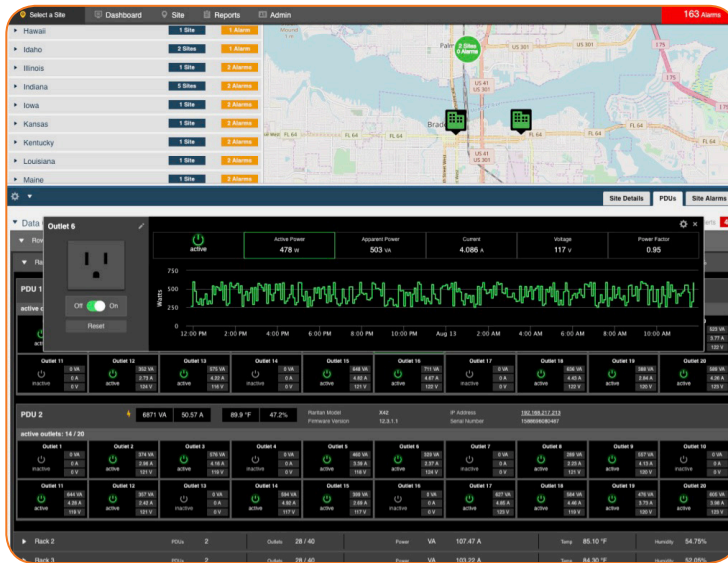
Select a Site | Dashboard | Site | Reports | Admin | 163 Alarms

Hawaii 1 Site 1 Alarm
Idaho 2 Sites 1 Alarm
Illinois 1 Site 3 Alarms
Indiana 5 Sites 3 Alarms
Iowa 1 Site 3 Alarms
Kansas 1 Site 2 Alarms
Kentucky 1 Site 3 Alarms
Louisiana 1 Site 3 Alarms
Maine 1 Site 2 Alarms

2 Sites 0 Alarms

Site Details | PDUs | Site Alarms

Outlet 6

Off On

Reset

active

| Active Power | Apparent Power | Current | Voltage | Power Factor |
|---|---|---|---|---|
| 478 W | 503 VA | 4.086 A | 117 V | 0.95 |

Watts 750 500 250 0

12:00 PM 2:00 PM 4:00 PM 6:00 PM 8:00 PM 10:00 PM Aug 13 2:00 AM 4:00 AM 6:00 AM 8:00 AM 10:00 AM

| Outlet 11 | Outlet 12 | Outlet 13 | Outlet 14 | Outlet 15 | Outlet 16 | Outlet 17 | Outlet 18 | Outlet 19 | Outlet 20 |
|---|---|---|---|---|---|---|---|---|---|
| inactive 0 VA 0 A 0 V | active 352 VA 2.73 A 124 V | active 575 VA 4.22 A 119 V | inactive 0 VA 0 A 0 V | active 448 VA 4.92 A 121 V | active 711 VA 4.87 A 120 V | inactive 0 VA 0 A 0 V | active 636 VA 4.45 A 122 V | active 368 VA 2.84 A 120 V | active 566 VA 4.26 A 125 V |

PDU 2 6871 VA 50.57 A 89.9 °F 47.2%
Raritan Model PX2 Firmware Version 12.3.1.1 IP Address 192.168.217.213 Serial Number 1598698080487

active outlets: 14 / 20

| Outlet 1 | Outlet 2 | Outlet 3 | Outlet 4 | Outlet 5 | Outlet 6 | Outlet 7 | Outlet 8 | Outlet 9 | Outlet 10 |
|---|---|---|---|---|---|---|---|---|---|
| inactive 0 VA 0 A 0 V | active 374 VA 2.96 A 121 V | active 576 VA 4.18 A 119 V | inactive 0 VA 0 A 0 V | active 430 VA 3.38 A 118 V | active 320 VA 2.37 A 124 V | inactive 0 VA 0 A 0 V | active 269 VA 2.25 A 121 V | active 537 VA 4.13 A 120 V | inactive 0 VA 0 A 0 V |

| Outlet 11 | Outlet 12 | Outlet 13 | Outlet 14 | Outlet 15 | Outlet 16 | Outlet 17 | Outlet 18 | Outlet 19 | Outlet 20 |
|---|---|---|---|---|---|---|---|---|---|
| active 644 VA 4.28 A 119 V | active 307 VA 2.42 A 121 V | inactive 0 VA 0 A 0 V | active 584 VA 4.92 A 117 V | active 308 VA 2.69 A 117 V | inactive 0 VA 0 A 0 V | active 627 VA 4.29 A 125 V | active 584 VA 4.90 A 118 V | active 470 VA 3.75 A 125 V | active 805 VA 3.98 A 125 V |

Rack 2 PDUs 2 Outlets 28 / 40 Power VA 107.47 A Temp 85.10 °F Humidity 54.75%
Rack 3 PDUs 2 Outlets 28 / 40 Power VA 103.22 A Temp 84.30 °F Humidity 52.05%